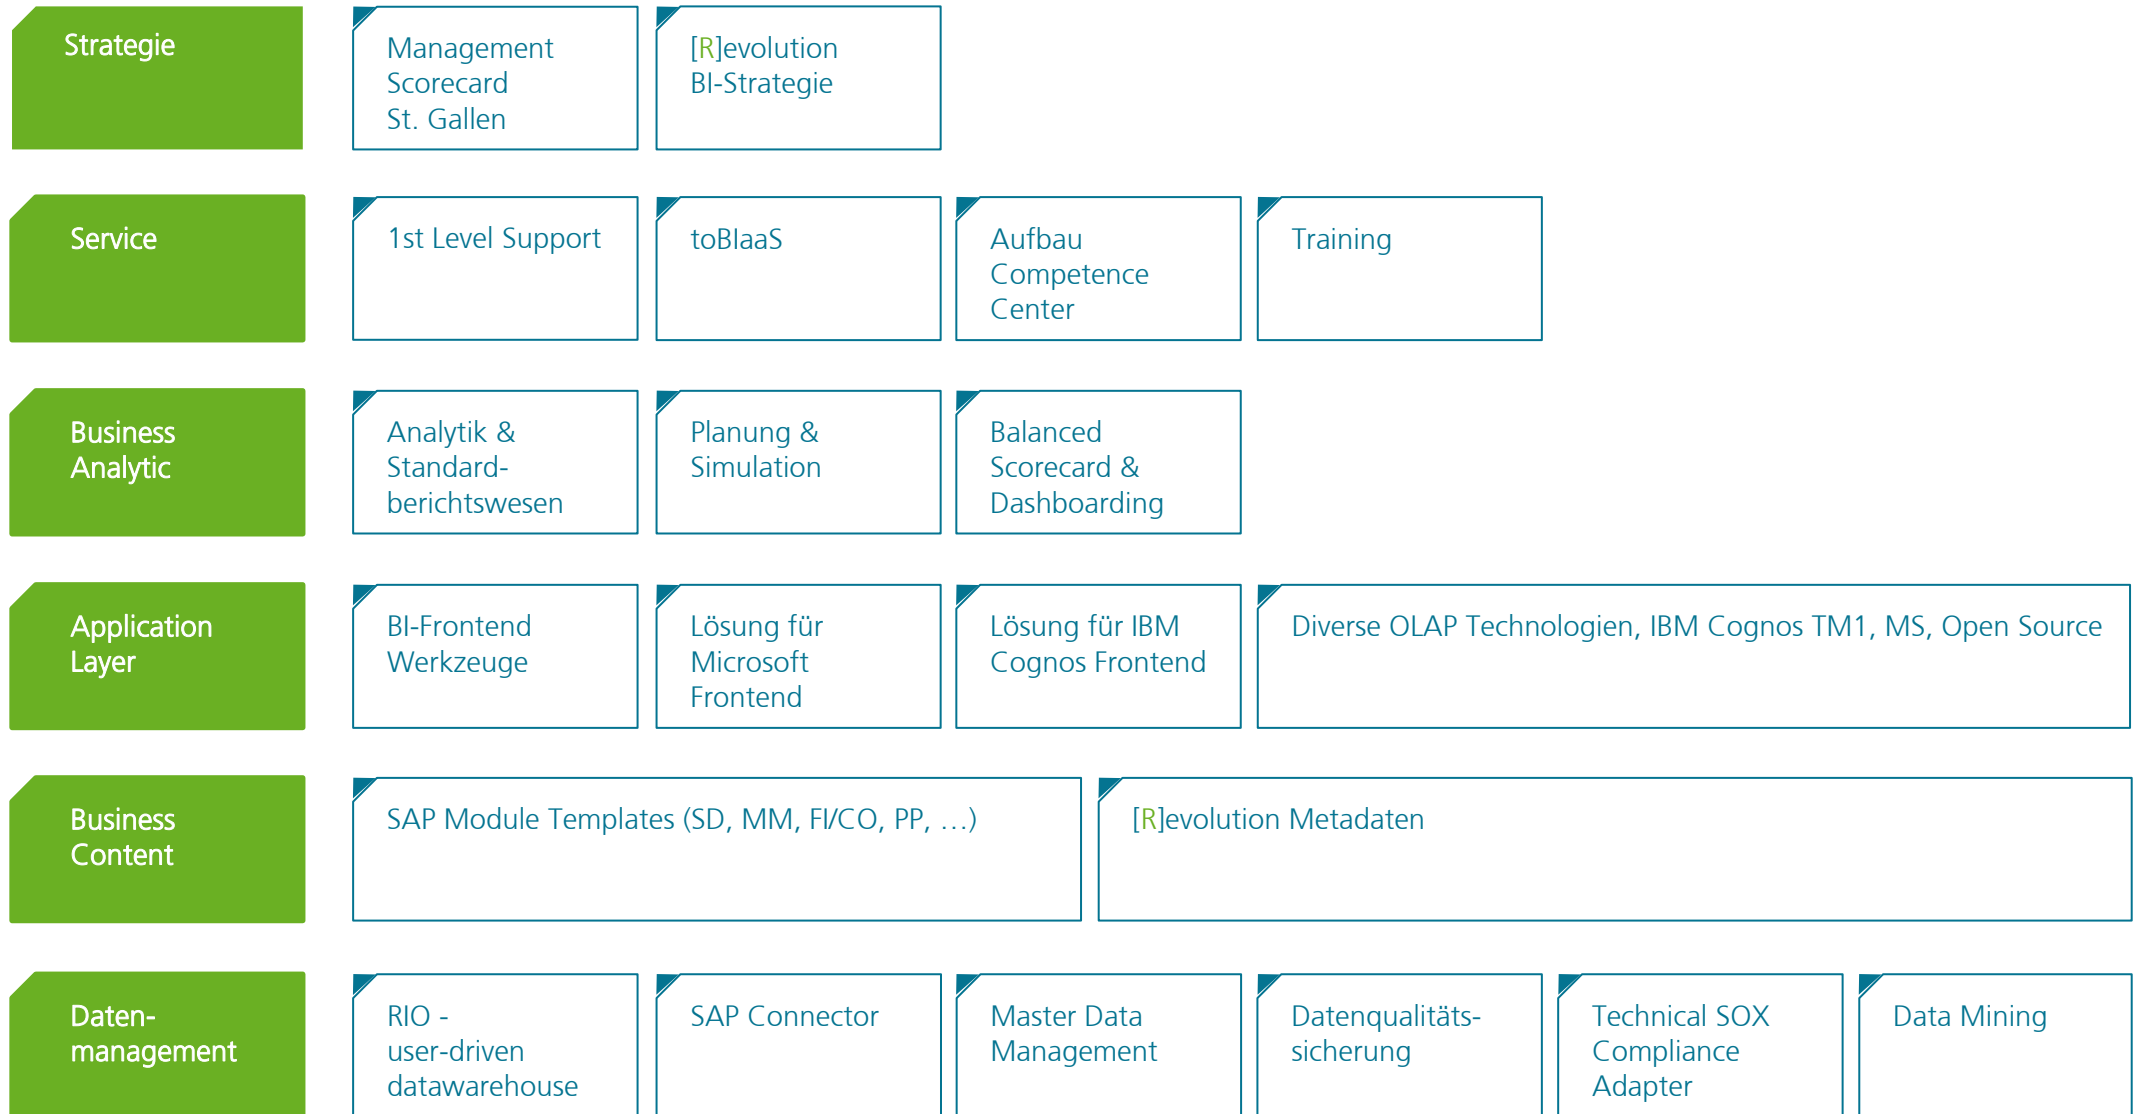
Strategie

Management Scorecard St. Gallen

[R]evolution BI-Strategie

Service

1st Level Support

toBlaaS

Aufbau Competence Center

Training

Business Analytic

Analytik & Standardberichtswesen

Planung & Simulation

Balanced Scorecard & Dashboarding

Application Layer

BI-Frontend Werkzeuge

Lösung für Microsoft Frontend

Lösung für IBM Cognos Frontend

Diverse OLAP Technologien, IBM Cognos TM1, MS, Open Source

Business Content

SAP Module Templates (SD, MM, FI/CO, PP, …)

[R]evolution Metadaten

Datenmanagement

RIO - user-driven datawarehouse

SAP Connector

Master Data Management

Datenqualitätssicherung

Technical SOX Compliance Adapter

Data Mining